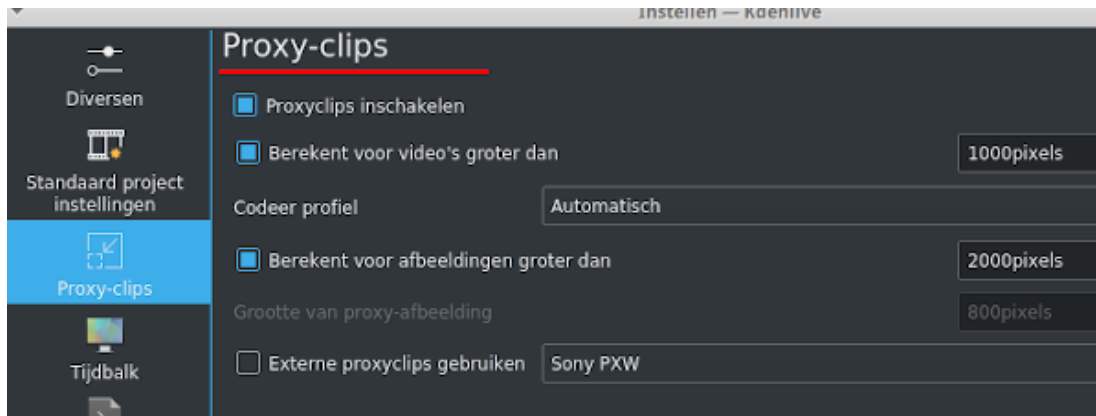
Instellen — Kdenlive

Diversen

Standaard project instellingen

Proxy-clips

Tijdbalk

Proxy-clips

Proxyclips inschakelen

Berekent voor video's groter dan

1000pixels

Codeer profiel

Automatisch

Berekent voor afbeeldingen groter dan

2000pixels

Grootte van proxy-afbeelding

800pixels

Externe proxyclips gebruiken

Sony PXW